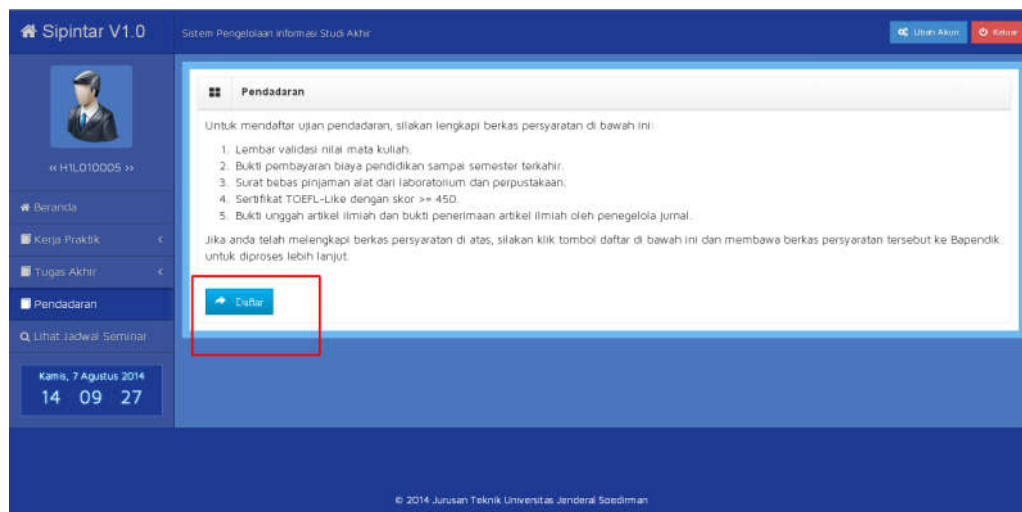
Sipintar V1.0

Sistem Pengelolaan Informasi Studi Akhir

Ubah Akun

Keluar

« H1L010005 »

Beranda

Kerja Praktik

Tugas Akhir

Pendadaran

Lihat Jadwal Seminar

Kamis, 7 Agustus 2014

14 09 27

Pendadaran

Untuk mendaftar ujian pendadaran, silakan lengkapi berkas persyaratan di bawah ini:

1. Lembar validasi nilai mata kuliah.
2. Bukti pembayaran biaya pendidikan sampai semester terkahir.
3. Surat bebas pinjaman alat dari laboratorium dan perpustakaan.
4. Sertifikat TOEFL-Like dengan skor >= 450.
5. Bukti unggah artikel ilmiah dan bukti penerimaan artikel ilmiah oleh penegelola jurnal.

Jika anda telah melengkapi berkas persyaratan di atas, silakan klik tombol daftar di bawah ini dan membawa berkas persyaratan tersebut ke Bapendik untuk diproses lebih lanjut.

Daftar

© 2014 Jurusan Teknik Universitas Jenderal Soedirman